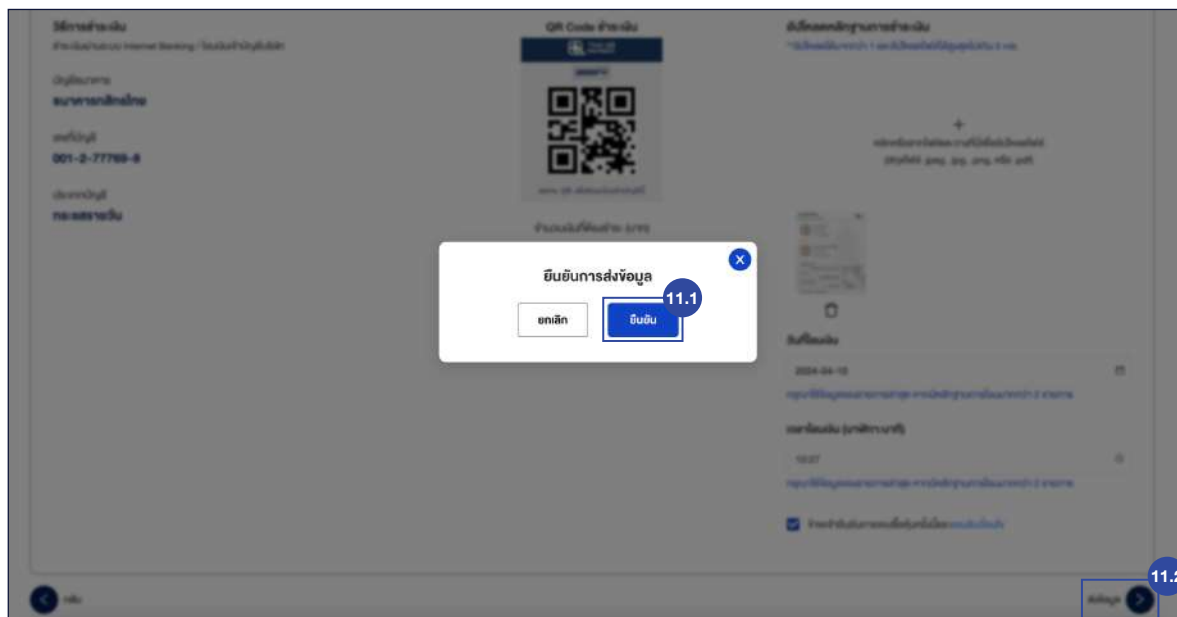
วิธีการชำระเงิน
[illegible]

บัญชีธนาคาร
ธนาคารกสิกรไทย

เลขที่บัญชี
001-2-77769-8

ประเภทบัญชี
กระแสรายวัน

QR Code ชำระเงิน
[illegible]

จำนวนเงินที่ต้องชำระ (บาท)

บันทึกเอกสารหลักฐานการชำระเงิน
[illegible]

+
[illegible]
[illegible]

วันที่โอนเงิน
2024-04-10
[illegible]

เวลาที่โอนเงิน (นาฬิกา:นาที)
10:07
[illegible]

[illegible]

ยืนยันการส่งข้อมูล

ยกเลิก

ยืนยัน

11.1

ย้อนกลับ

ส่งข้อมูล

11.2